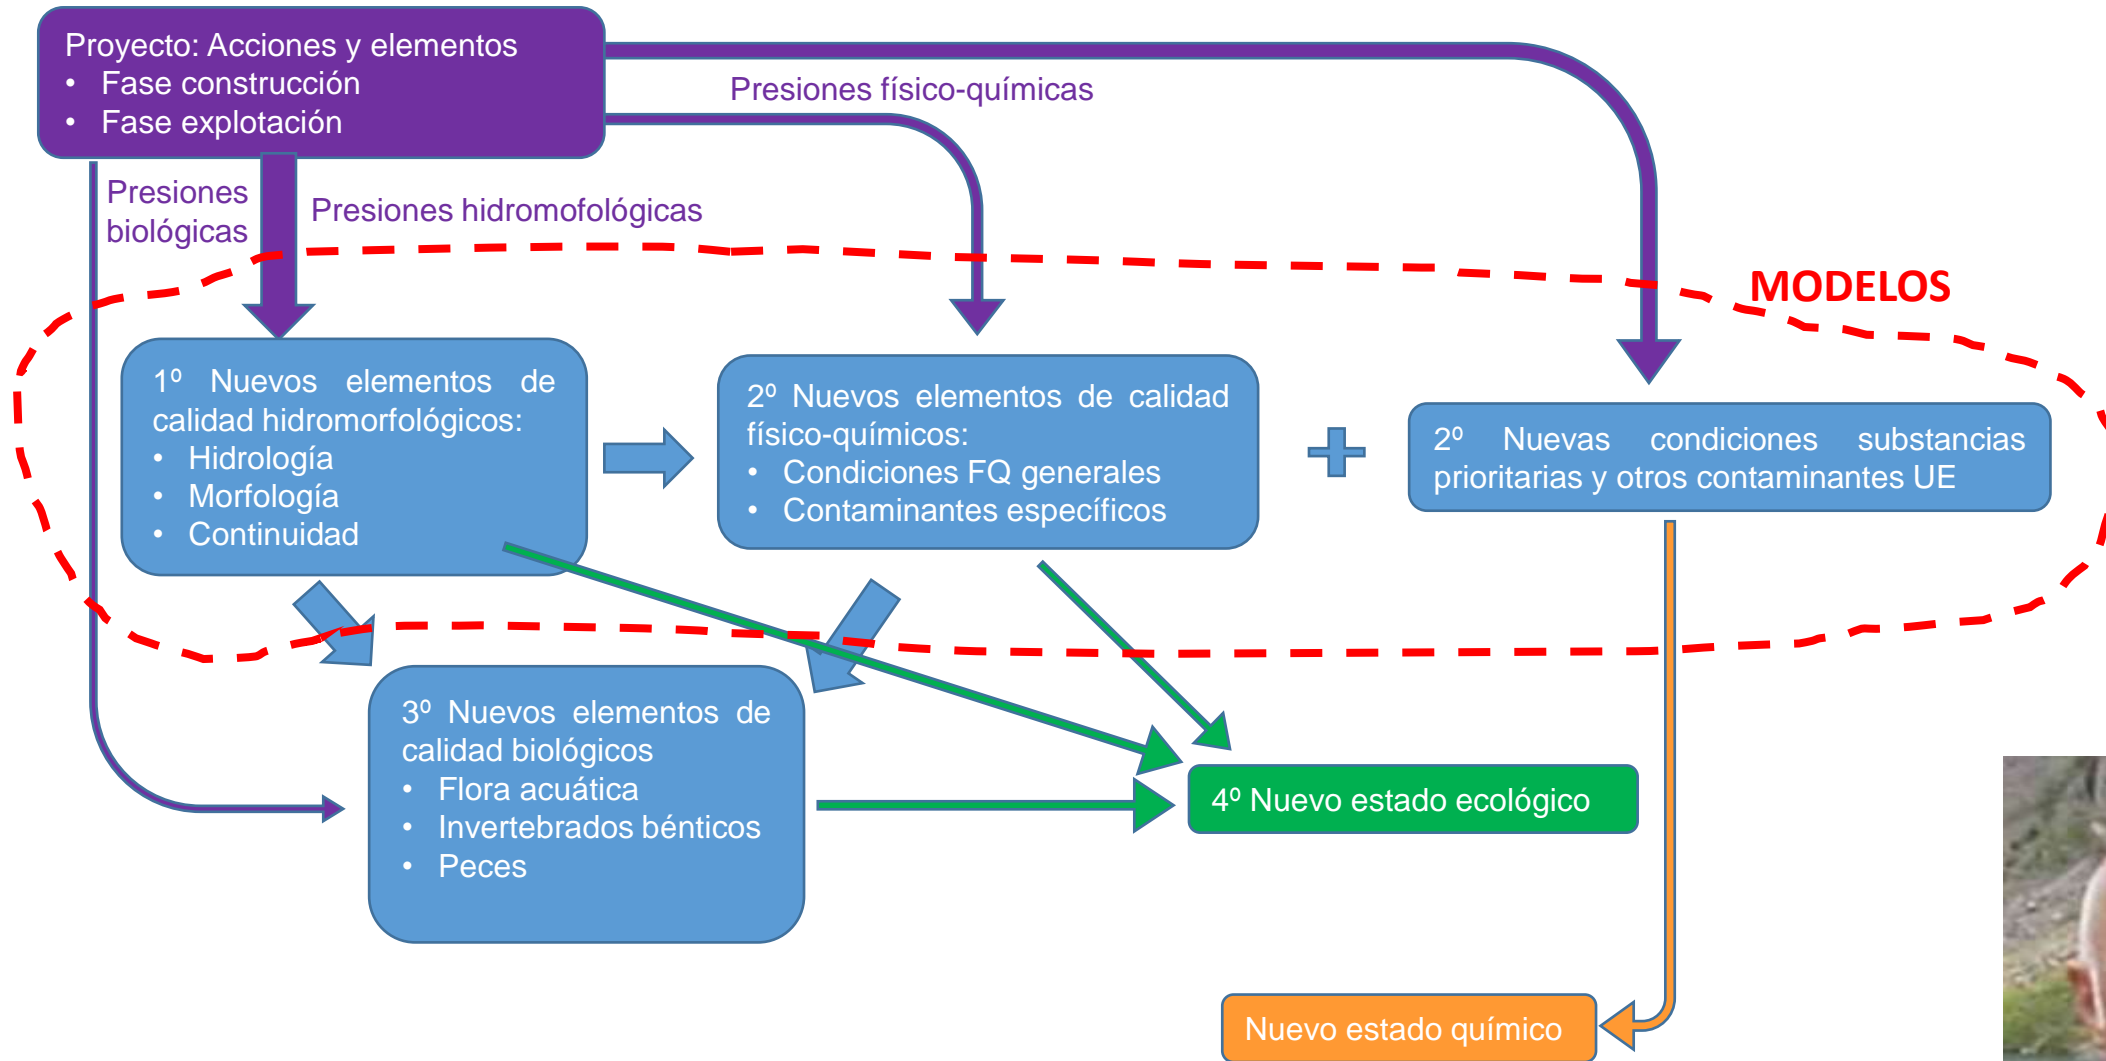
Proyecto: Acciones y elementos
• Fase construcción
• Fase explotación

Presiones físico-químicas

Presiones biológicas

Presiones hidromofológicas

MODELOS

1º Nuevos elementos de calidad hidromorfológicos:
• Hidrología
• Morfología
• Continuidad

2º Nuevos elementos de calidad físico-químicos:
• Condiciones FQ generales
• Contaminantes específicos

2º Nuevas condiciones substancias prioritarias y otros contaminantes UE

3º Nuevos elementos de calidad biológicos
• Flora acuática
• Invertebrados bénticos
• Peces

4º Nuevo estado ecológico

Nuevo estado químico